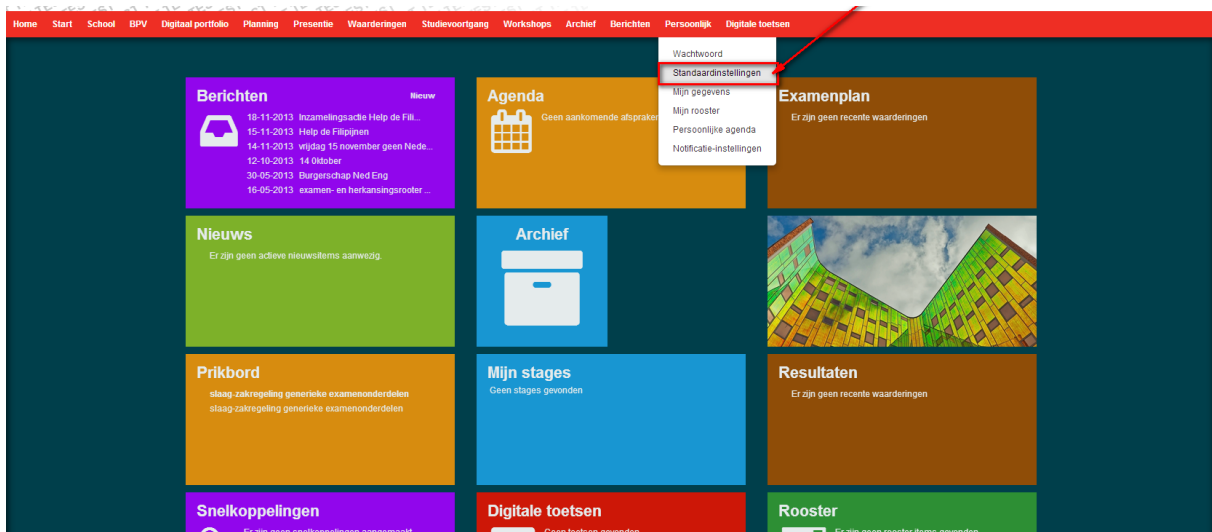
Home Start School BPV Digitaal portfolio Planning Presentie Waarderingen Studievoortgang Workshops Archief Berichten Persoonlijk Digitale toetsen

Wachtwoord
Standaardinstellingen
Mijn gegevens
Mijn rooster
Persoonlijke agenda
Notificatie-instellingen

Berichten
Nieuw
18-11-2013 Inzamelingsactie Help de Fili...
15-11-2013 Help de Filipijnen
14-11-2013 vrijdag 15 november geen Nede...
12-10-2013 14 0ktober
30-05-2013 Burgerschap Ned Eng
16-05-2013 examen- en herkansingsrooter ...

Agenda
Geen aankomende afspraken

Examenplan
Er zijn geen recente waarderingen

Nieuws
Er zijn geen actieve nieuwsitems aanwezig.

Archief

Prikbord
slaag-zakregeling generieke examenonderdelen
slaag-zakregeling generieke examenonderdelen

Mijn stages
Geen stages gevonden

Resultaten
Er zijn geen recente waarderingen

Snelkoppelingen
Er zijn geen snelkoppelingen aangemaakt

Digitale toetsen
Geen toetsen gevonden

Rooster
Er zijn geen rooster items gevonden